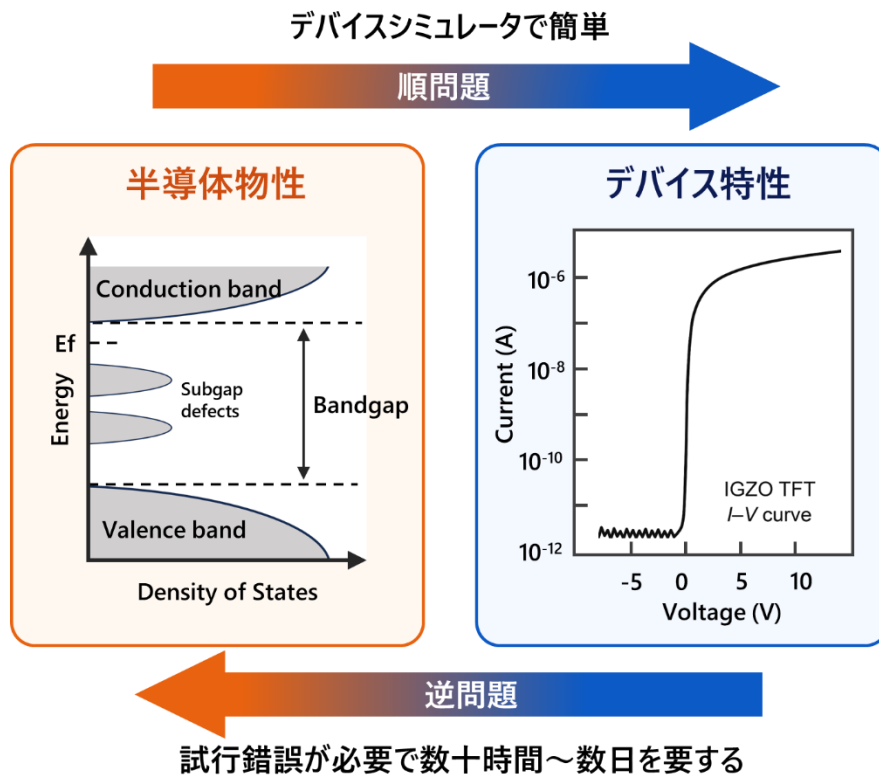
デバイスシミュレータで簡単

順問題

半導体物性

Conduction band

Ef

Energy

Subgap defects

Bandgap

Valence band

Density of States

デバイス特性

$10^{-6}$

$10^{-8}$

$10^{-10}$

$10^{-12}$

Current (A)

IGZO TFT
I–V curve

-5 0 5 10

Voltage (V)

逆問題

試行錯誤が必要で数十時間〜数日を要する